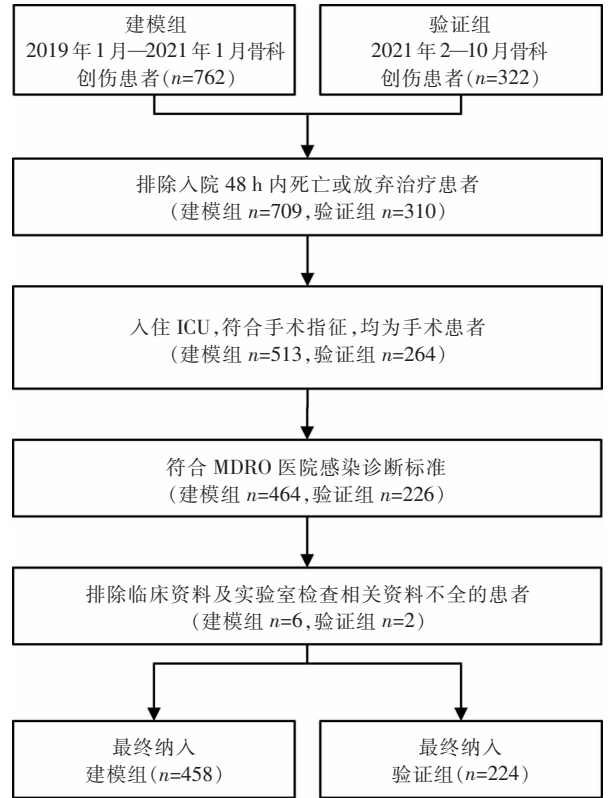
建模组
2019 年 1 月—2021 年 1 月骨科
创伤患者（$n$=762）

验证组
2021 年 2—10 月骨科
创伤患者（$n$=322）

排除入院 48 h 内死亡或放弃治疗患者
（建模组 $n$=709，验证组 $n$=310）

入住 ICU，符合手术指征，均为手术患者
（建模组 $n$=513，验证组 $n$=264）

符合 MDRO 医院感染诊断标准
（建模组 $n$=464，验证组 $n$=226）

排除临床资料及实验室检查相关资料不全的患者
（建模组 $n$=6，验证组 $n$=2）

最终纳入
建模组（$n$=458）

最终纳入
验证组（$n$=224）